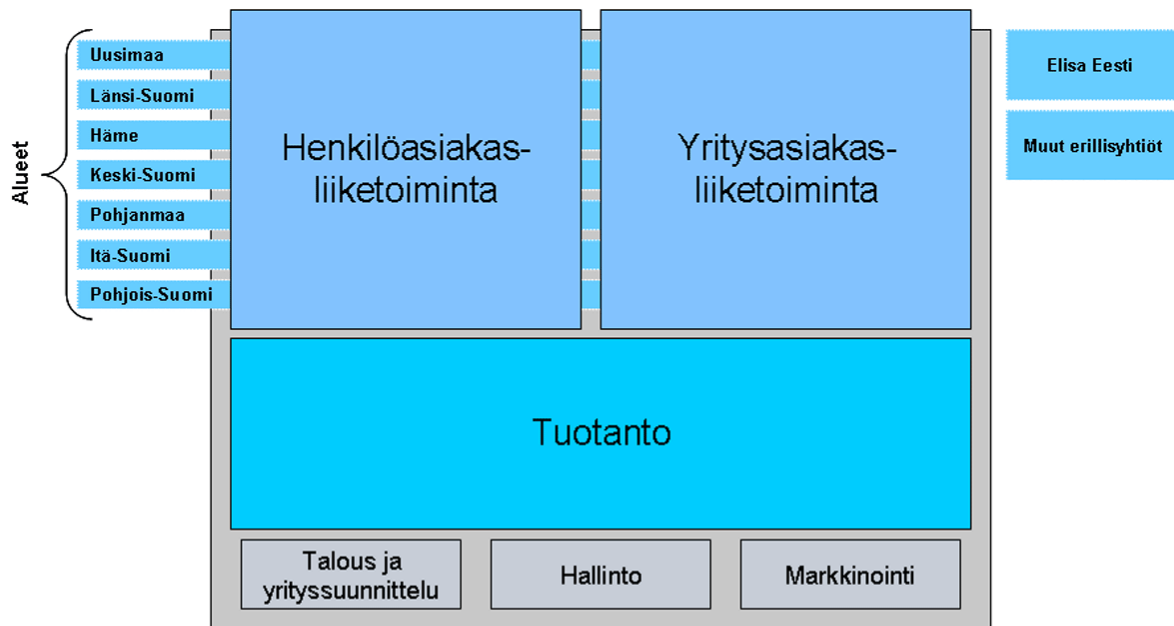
Alueet

Uusimaa
Länsi-Suomi
Häme
Keski-Suomi
Pohjanmaa
Itä-Suomi
Pohjois-Suomi

Henkilöasiakasliiketoiminta

Yritysasiakasliiketoiminta

Elisa Eesti

Muut erillisyhtiöt

Tuotanto

Talous ja yrityssuunnittelu

Hallinto

Markkinointi